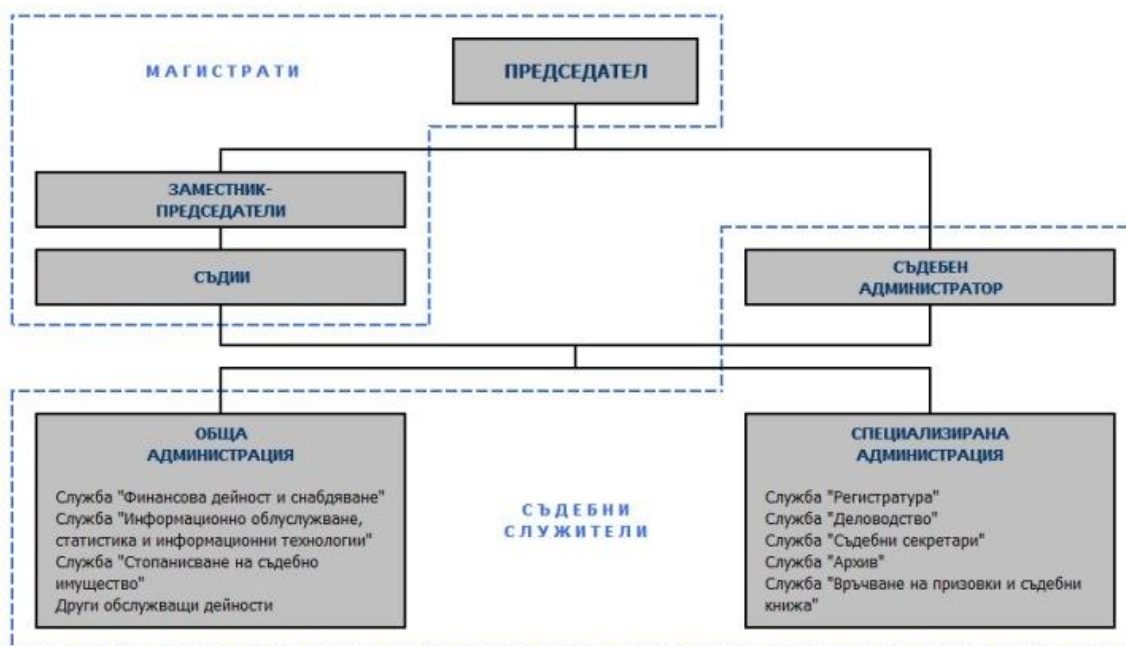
МАГИСТРАТИ

ПРЕДСЕДАТЕЛ

ЗАМЕСТНИК-ПРЕДСЕДАТЕЛИ

СЪДИИ

СЪДЕБЕН АДМИНИСТРАТОР

ОБЩА АДМИНИСТРАЦИЯ

Служба "Финансова дейност и снабдяване"
Служба "Информационно облужване, статистика и информационни технологии"
Служба "Стопанисване на съдебно имущество"
Други обслужващи дейности

СЪДЕБНИ СЛУЖИТЕЛИ

СПЕЦИАЛИЗИРАНА АДМИНИСТРАЦИЯ

Служба "Регистратура"
Служба "Деловодство"
Служба "Съдебни секретари"
Служба "Архив"
Служба "Връчване на призовки и съдебни книжа"